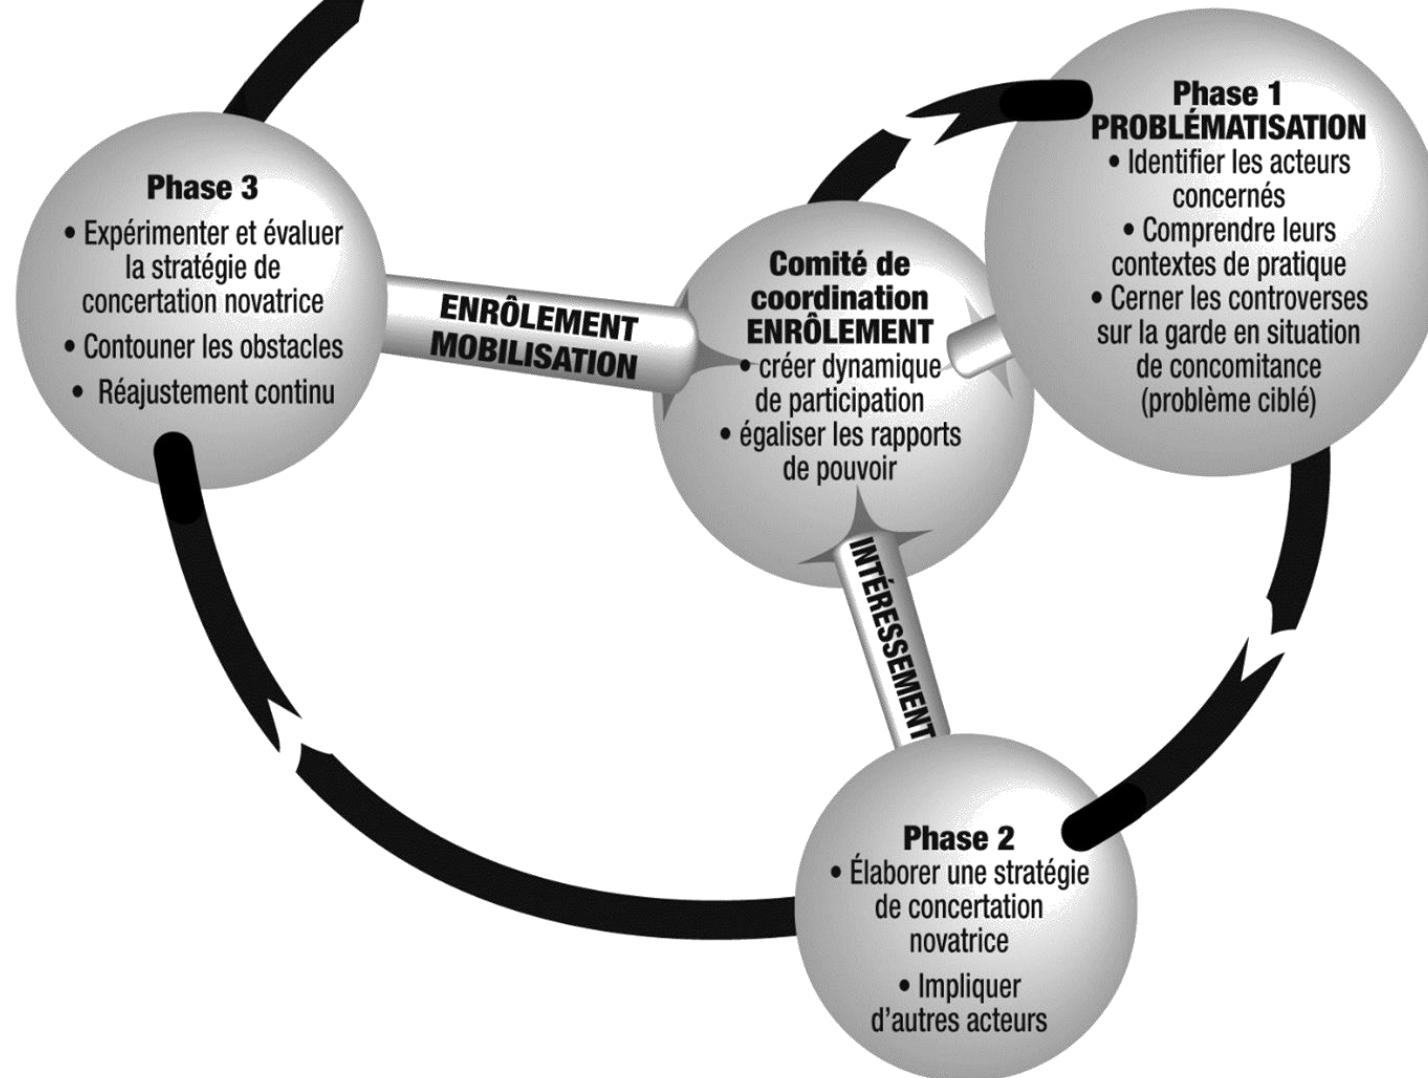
Phase 1
PROBLÉMATISATION
• Identifier les acteurs concernés
• Comprendre leurs contextes de pratique
• Cerner les controverses sur la garde en situation de concomitance (problème ciblé)

Phase 3
• Expérimenter et évaluer la stratégie de concertation novatrice
• Contouner les obstacles
• Réajustement continu

ENRÔLEMENT
MOBILISATION

Comité de coordination
ENRÔLEMENT
• créer dynamique de participation
• égaliser les rapports de pouvoir

INTÉRESSEMENT

Phase 2
• Élaborer une stratégie de concertation novatrice
• Impliquer d'autres acteurs